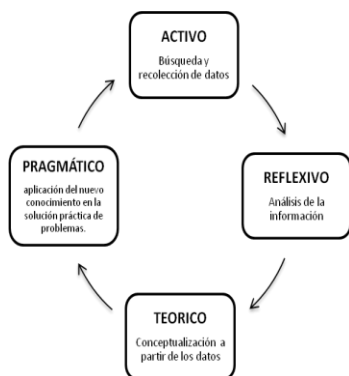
ACTIVO
Búsqueda y recolección de datos

REFLEXIVO
Análisis de la información

TEORICO
Conceptualización a partir de los datos

PRAGMÁTICO
aplicación del nuevo conocimiento en la solución práctica de problemas.